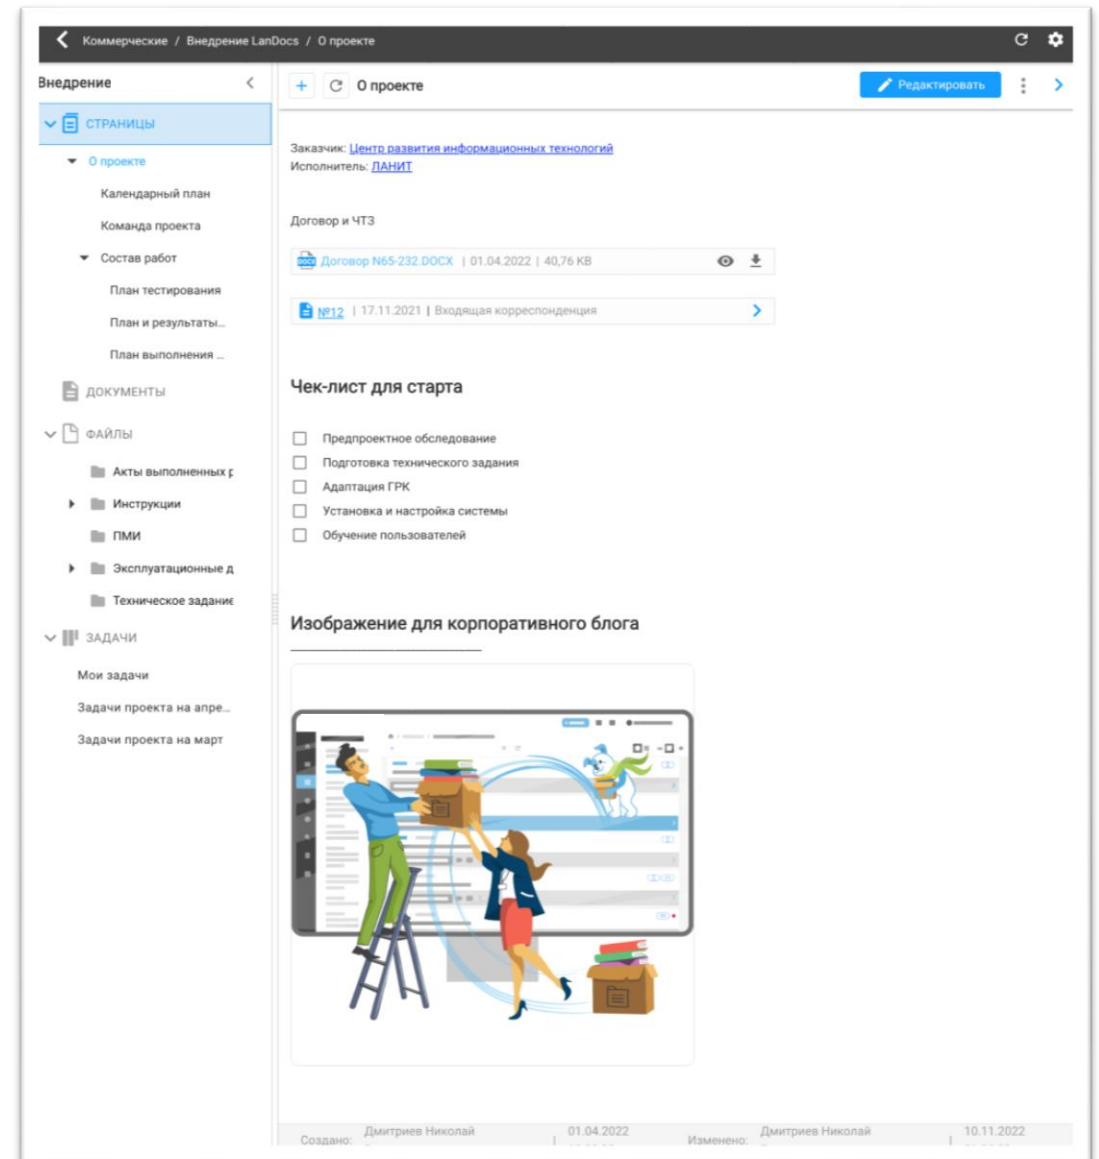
Коммерческие / Внедрение LanDocs / О проекте

Внедрение

СТРАНИЦЫ

О проекте

Календарный план

Команда проекта

Состав работ

План тестирования

План и результаты...

План выполнения ...

ДОКУМЕНТЫ

ФАЙЛЫ

Акты выполненных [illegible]

Инструкции

ПМИ

Эксплуатационные д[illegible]

Техническое задание

ЗАДАЧИ

Мои задачи

Задачи проекта на апре...

Задачи проекта на март

О проекте

Редактировать

Заказчик: Центр развития информационных технологий
Исполнитель: ЛАНИТ

Договор и ЧТЗ

Договор N65-232.DOCX | 01.04.2022 | 40,76 KB

№12 | 17.11.2021 | Входящая корреспонденция

Чек-лист для старта

Предпроектное обследование

Подготовка технического задания

Адаптация ГРК

Установка и настройка системы

Обучение пользователей

Изображение для корпоративного блога

Создано: Дмитриев Николай | 01.04.2022 Изменено: Дмитриев Николай | 10.11.2022